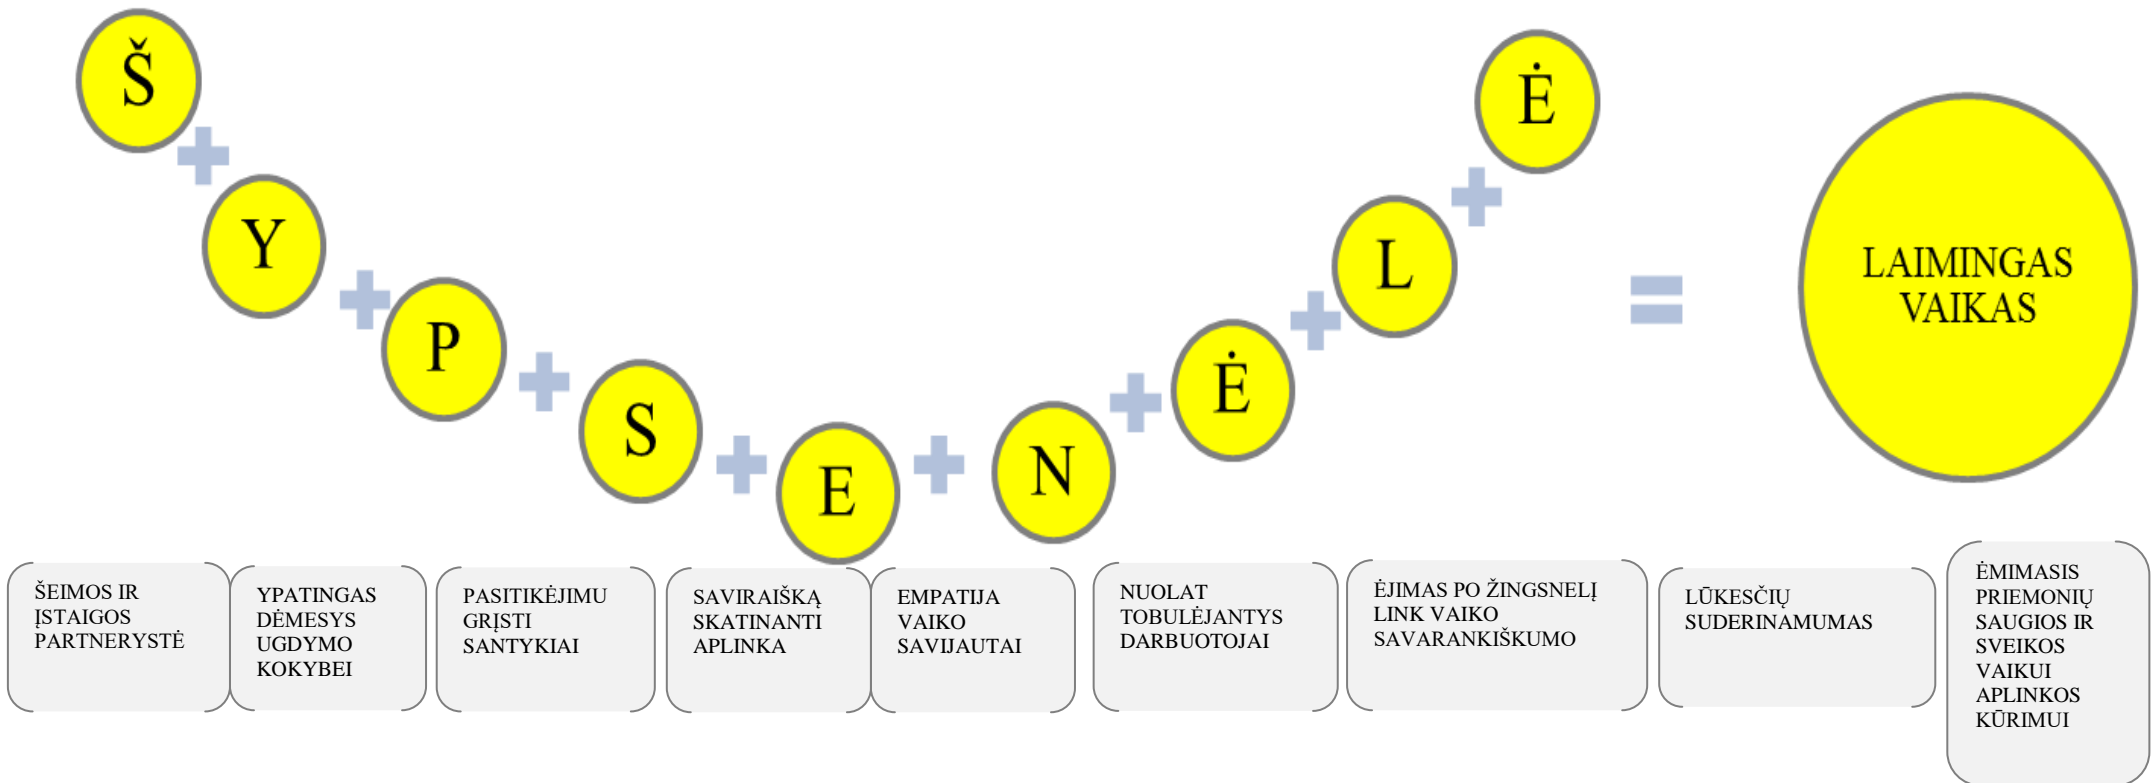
Š + Y + P + S + E + N + Ė + L + Ė = LAIMINGAS VAIKAS

ŠEIMOS IR ĮSTAIGOS PARTNERYSTĖ

YPATINGAS DĖMESYS UGDYMO KOKYBEI

PASITIKĖJIMU GRĮSTI SANTYKIAI

SAVIRAIŠKĄ SKATINANTI APLINKA

EMPATIJA VAIKO SAVIJAUTAI

NUOLAT TOBULĖJANTYS DARBUOTOJAI

ĖJIMAS PO ŽINGSNELĮ LINK VAIKO SAVARANKIŠKUMO

LŪKESČIŲ SUDERINAMUMAS

ĖMIMASIS PRIEMONIŲ SAUGIOS IR SVEIKOS VAIKUI APLINKOS KŪRIMUI